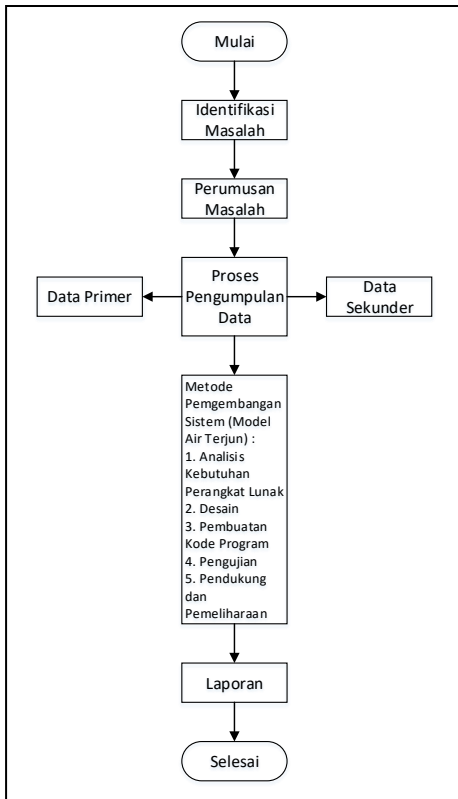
Mulai

Identifikasi Masalah

Perumusan Masalah

Data Primer

Proses Pengumpulan Data

Data Sekunder

Metode Pemgembangan Sistem (Model Air Terjun) :
1. Analisis Kebutuhan Perangkat Lunak
2. Desain
3. Pembuatan Kode Program
4. Pengujian
5. Pendukung dan Pemeliharaan

Laporan

Selesai